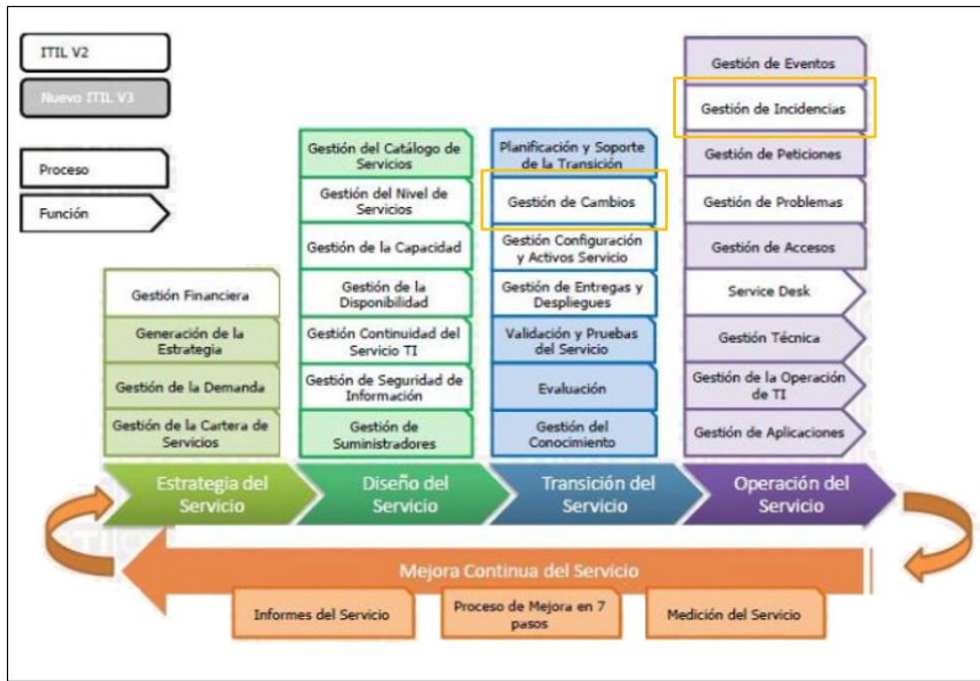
ITIL V2

Nuevo ITIL V3

Proceso

Función

Gestión Financiera

Generación de la Estrategia

Gestión de la Demanda

Gestión de la Cartera de Servicios

Gestión del Catálogo de Servicios

Gestión del Nivel de Servicios

Gestión de la Capacidad

Gestión de la Disponibilidad

Gestión Continuidad del Servicio TI

Gestión de Seguridad de Información

Gestión de Suministradores

Planificación y Soporte de la Transición

Gestión de Cambios

Gestión Configuración y Activos Servicio

Gestión de Entregas y Despliegues

Validación y Pruebas del Servicio

Evaluación

Gestión del Conocimiento

Gestión de Eventos

Gestión de Incidencias

Gestión de Peticiones

Gestión de Problemas

Gestión de Accesos

Service Desk

Gestión Técnica

Gestión de la Operación de TI

Gestión de Aplicaciones

Estrategia del Servicio

Diseño del Servicio

Transición del Servicio

Operación del Servicio

Mejora Continua del Servicio

Informes del Servicio

Proceso de Mejora en 7 pasos

Medición del Servicio